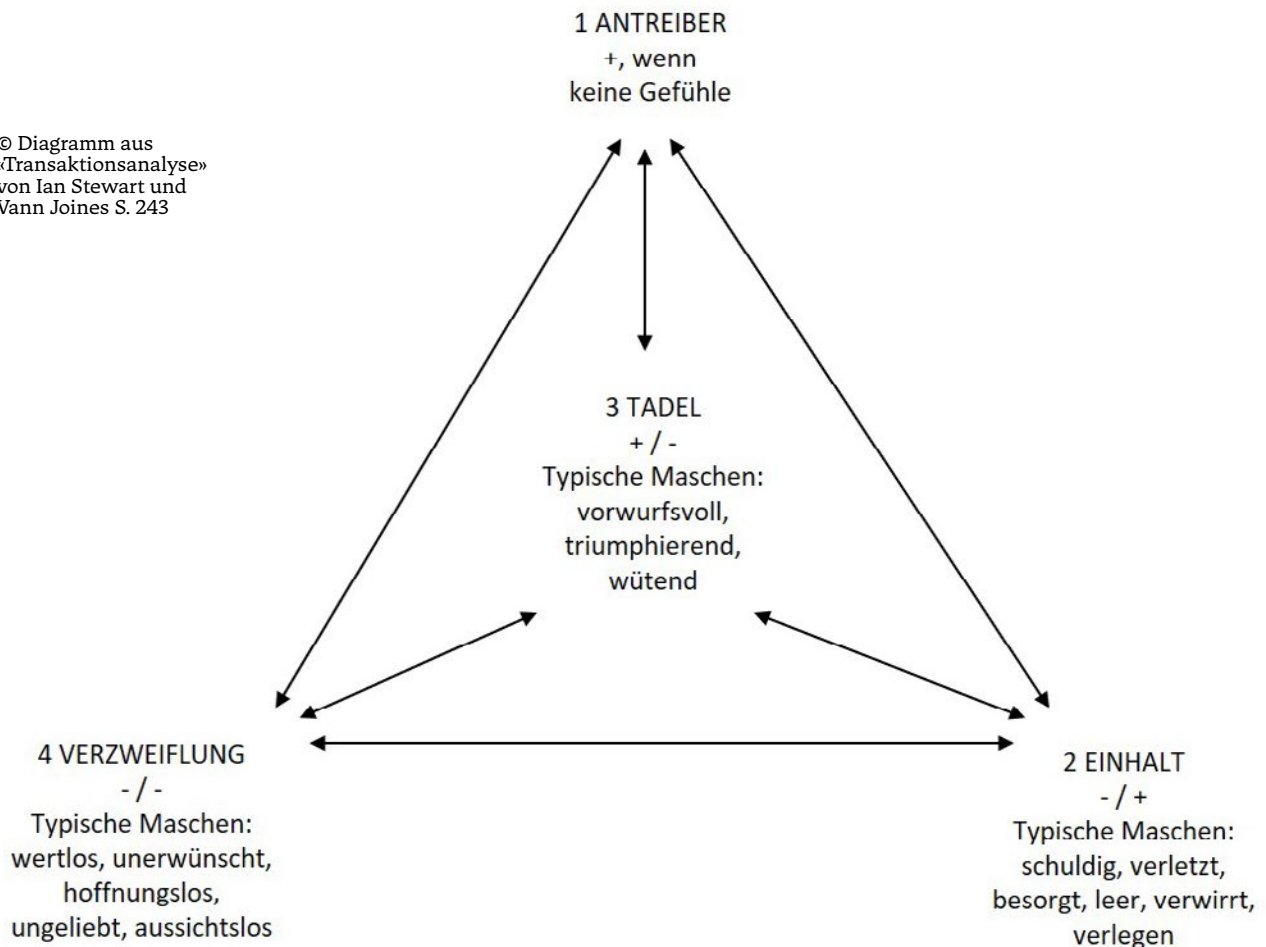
© Diagramm aus «Transaktionsanalyse» von Ian Stewart und Vann Joines S. 243

1 ANTREIBER
+, wenn
keine Gefühle

3 TADEL
+ / -
Typische Maschen:
vorwurfsvoll,
triumphierend,
wütend

4 VERZWEIFLUNG
- / -
Typische Maschen:
wertlos, unerwünscht,
hoffnungslos,
ungeliebt, aussichtslos

2 EINHALT
- / +
Typische Maschen:
schuldig, verletzt,
besorgt, leer, verwirrt,
verlegen